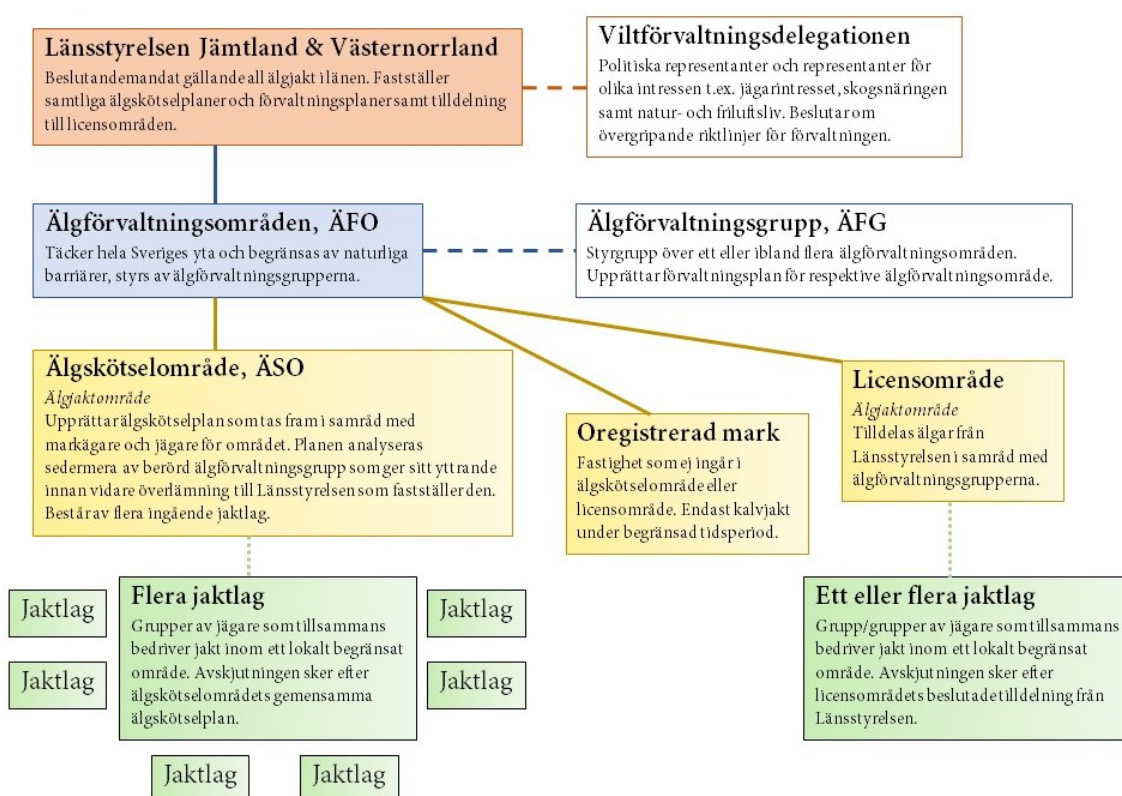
Länsstyrelsen Jämtland & Västernorrland
Beslutandemandat gällande all älgjakt i länen. Fastställer samtliga älgskötselplaner och förvaltningsplaner samt tilldelning till licensområden.

Viltförvaltningsdelegationen
Politiska representanter och representanter för olika intressen t.ex. jägarintresset, skogsnäringen samt natur- och friluftsliv. Beslutar om övergripande riktlinjer för förvaltningen.

Älgförvaltningsområden, ÄFO
Täcker hela Sveriges yta och begränsas av naturliga barriärer, styrs av älgförvaltningsgrupperna.

Älgförvaltningsgrupp, ÄFG
Styrgrupp över ett eller ibland flera älgförvaltningsområden. Upprättar förvaltningsplan för respektive älgförvaltningsområde.

Älgskötselområde, ÄSO
Älgjaktområde
Upprättar älgskötselplan som tas fram i samråd med markägare och jägare för området. Planen analyseras sedermera av berörd älgförvaltningsgrupp som ger sitt yttrande innan vidare överlämning till Länsstyrelsen som fastställer den. Består av flera ingående jaktlag.

Oregistrerad mark
Fastighet som ej ingår i älgskötselområde eller licensområde. Endast kalvjakt under begränsad tidsperiod.

Licensområde
Älgjaktområde
Tilldelas älgar från Länsstyrelsen i samråd med älgförvaltningsgrupperna.

Jaktlag

Jaktlag

Flera jaktlag
Grupper av jägare som tillsammans bedriver jakt inom ett lokalt begränsat område. Avskjutningen sker efter älgskötselområdets gemensamma älgskötselplan.

Jaktlag

Jaktlag

Jaktlag

Jaktlag

Ett eller flera jaktlag
Grupp/grupper av jägare som tillsammans bedriver jakt inom ett lokalt begränsat område. Avskjutningen sker efter licensområdets beslutade tilldelning från Länsstyrelsen.